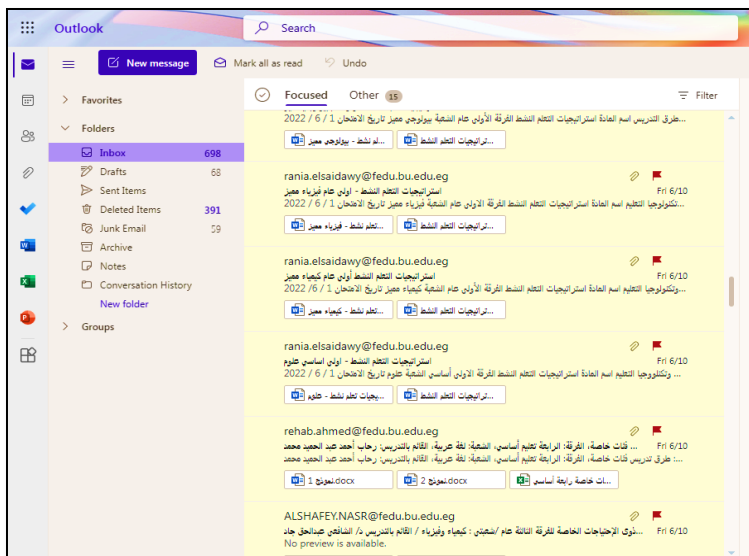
Outlook

Search

New message

Mark all as read

Undo

Favorites

Folders

Inbox 698

Drafts 68

Sent Items

Deleted Items 391

Junk Email 59

Archive

Notes

Conversation History

New folder

Groups

Focused

Other 15

Filter

طرق التدريس اسم المادة استراتيجيات التعلم النشط الفرقة الأولى عام الشعبة بيولوجي مميز تاريخ الامتحان 1 / 6 / 2022 ...

لم نشط - بيولوجي مميز...

...ترانيجيات التعلم النشط

rania.elsaidawy@fedu.bu.edu.eg

استراتيجيات التعلم النشط - اولى عام فيزياء مميز

Fri 6/10

تكنولوجيا التعليم اسم المادة استراتيجيات التعلم النشط الفرقة الاولى عام الشعبة فيزياء مميز تاريخ الامتحان 1 / 6 / 2022 ...

...تعلم نشط - فيزياء مميز

...ترانيجيات التعلم النشط

rania.elsaidawy@fedu.bu.edu.eg

استراتيجيات التعلم النشط أولى عام كيمياء مميز

Fri 6/10

وتكنولوجيا التعليم اسم المادة استراتيجيات التعلم النشط الفرقة الأولى عام الشعبة كيمياء مميز تاريخ الامتحان 1 / 6 / 2022 ...

...تعلم نشط - كيمياء مميز

...ترانيجيات التعلم النشط

rania.elsaidawy@fedu.bu.edu.eg

استراتيجيات التعلم النشط - اولى اساسي علوم

Fri 6/10

وتكنولوجيا التعليم اسم المادة استراتيجيات التعلم النشط الفرقة الأولى أساسي الشعبة علوم تاريخ الامتحان 1 / 6 / 2022 ...

...يجيات تعلم نشط - علوم

...ترانيجيات التعلم النشط

rehab.ahmed@fedu.bu.edu.eg

...ذات خاصة، الفرقة: الرابعة تعليم أساسي، الشعبة: لغة عربية، القائم بالتدريس: رحاب أحمد عبد الحميد محمد

Fri 6/10

طرق تدريس ذات خاصة، الفرقة: الرابعة تعليم أساسي، الشعبة: لغة عربية، القائم بالتدريس: رحاب أحمد عبد الحميد محمد ...

نموذج 1.docx

نموذج 2.docx

...ت خاصة رابعة أساسي

ALSHAFEY.NASR@fedu.bu.edu.eg

...ذوى الإحتياجات الخاصة للفرقة الثالثة عام /شعبتى : كيمياء وفيزياء / القائم بالتدريس د/ الشافعي عبدالحق جاد

Fri 6/10

No preview is available.